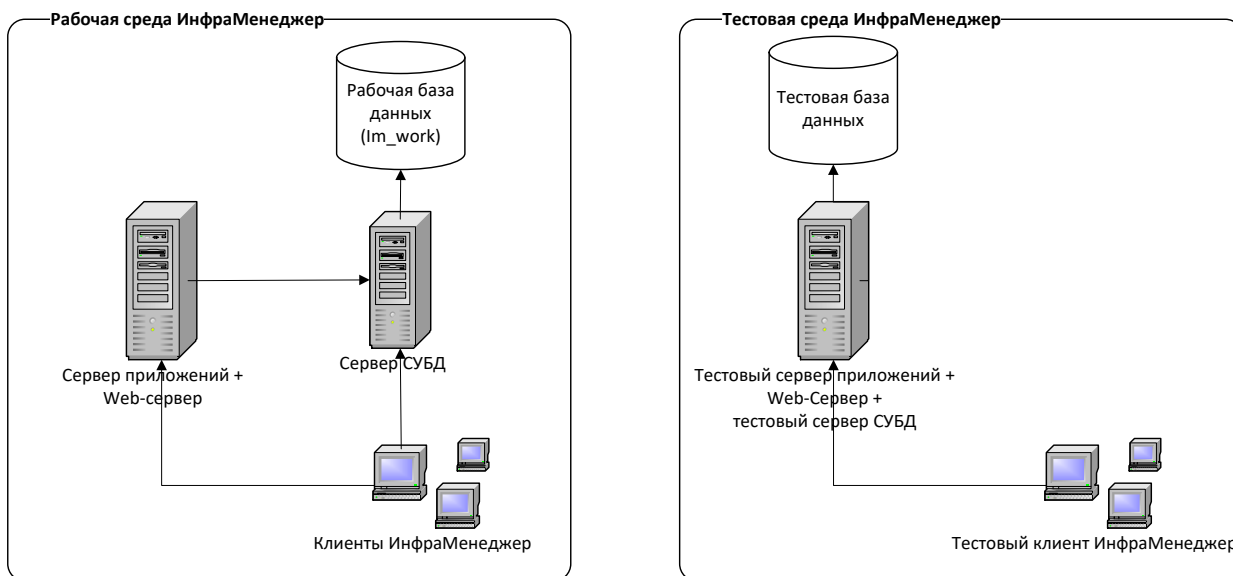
Рабочая среда ИнфраМенеджер

Рабочая база данных (Im_work)

Сервер приложений + Web-сервер

Сервер СУБД

Клиенты ИнфраМенеджер

Тестовая среда ИнфраМенеджер

Тестовая база данных

Тестовый сервер приложений + Web-Сервер + тестовый сервер СУБД

Тестовый клиент ИнфраМенеджер